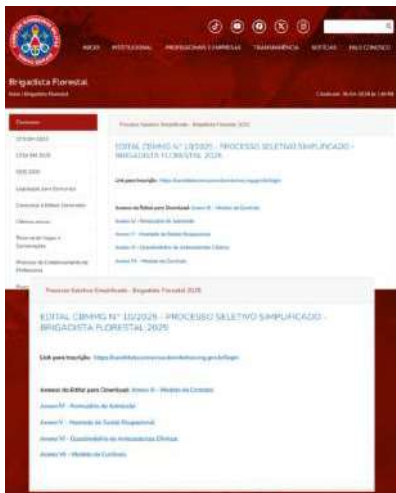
INÍCIO INSTITUCIONAL PROFISSIONAIS E EMPRESAS TRANSPARÊNCIA NOTÍCIAS FALE CONOSCO

Brigadista Florestal

Início / Brigadista Florestal

Atualizado: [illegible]

Concursos

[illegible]

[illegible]

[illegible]

Legislação para Concursos

Concursos e Editais Encerrados

Dúvidas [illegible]

Reserva de Vagas e Convocações

Processo de Credenciamento de Professores

Processo Seletivo Simplificado - Brigadista Florestal 2026

EDITAL CBMMG Nº 10/2026 - PROCESSO SELETIVO SIMPLIFICADO - BRIGADISTA FLORESTAL 2026

Link para Inscrição: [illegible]

Anexos do Edital para Download: Anexo II - Modelo de Contrato

Anexo IV - Formulário de Admissão

Anexo V - Atestado de Saúde Ocupacional

Anexo VI - Questionário de Antecedentes Éticos

Anexo VII - Modelo de Currículo